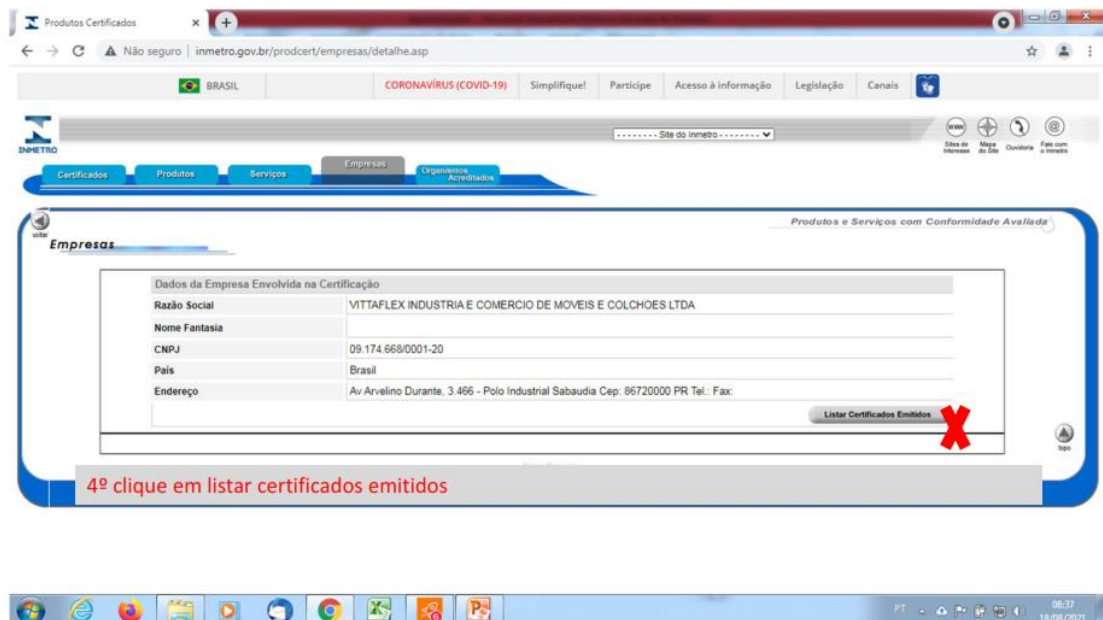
Produtos Certificados

Não seguro | inmetro.gov.br/prodcert/empresas/detalhe.asp

BRASIL | CORONAVÍRUS (COVID-19) | Simplifique! | Participe | Acesso à informação | Legislação | Canais

INMETRO

-------- Site do Inmetro --------

Sites de Interesse | Mapa do Site | Ouvidoria | Fale com o Inmetro

Certificados | Produtos | Serviços | Empresas | Organismos Acreditados

voltar

Produtos e Serviços com Conformidade Avaliada

Empresas

Dados da Empresa Envolvida na Certificação

| | |
|---|---|
| Razão Social | VITTAFLEX INDUSTRIA E COMERCIO DE MOVEIS E COLCHOES LTDA |
| Nome Fantasia | |
| CNPJ | 09.174.668/0001-20 |
| País | Brasil |
| Endereço | Av Arvelino Durante, 3.466 - Polo Industrial Sabaudia Cep: 86720000 PR Tel.: Fax: |

Listar Certificados Emitidos

topo

4º clique em listar certificados emitidos

PT 08:37 18/08/2021